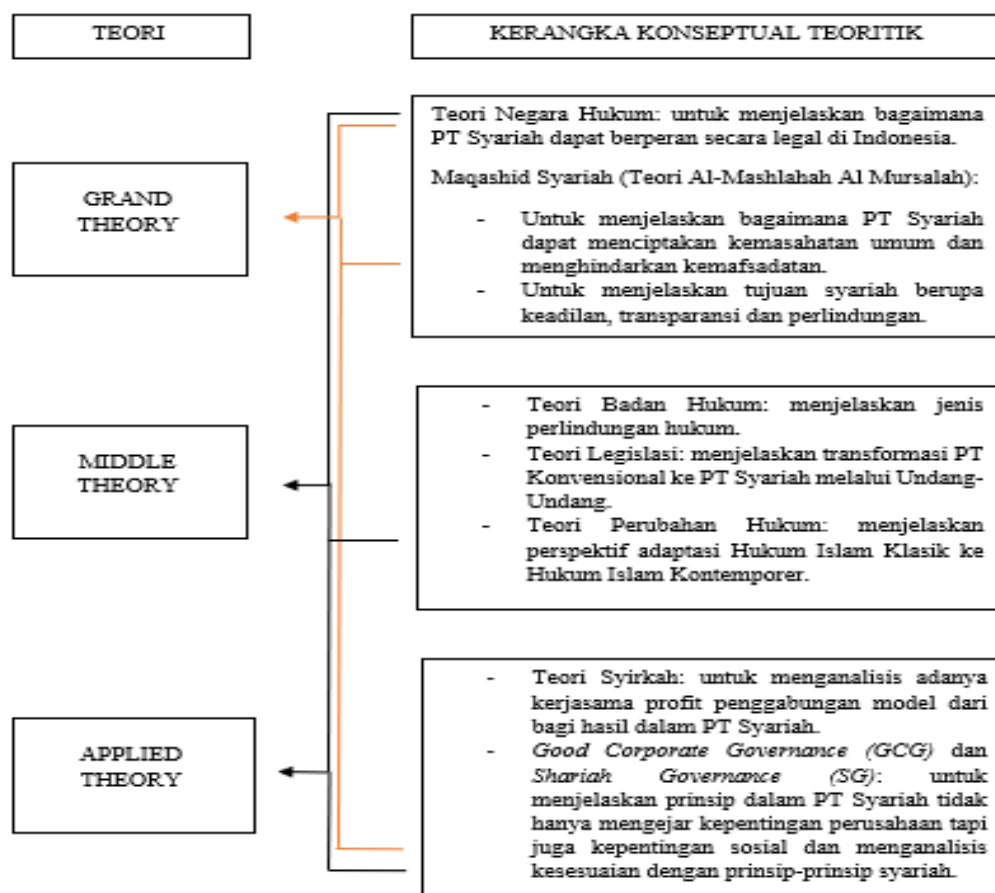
TEORI

KERANGKA KONSEPTUAL TEORITIK

Teori Negara Hukum: untuk menjelaskan bagaimana PT Syariah dapat berperan secara legal di Indonesia.

Maqashid Syariah (Teori Al-Mashlahah Al Mursalah):

- Untuk menjelaskan bagaimana PT Syariah dapat menciptakan kemasahatan umum dan menghindarkan kemafsadatan.
- Untuk menjelaskan tujuan syariah berupa keadilan, transparansi dan perlindungan.

GRAND THEORY

- Teori Badan Hukum: menjelaskan jenis perlindungan hukum.
- Teori Legislasi: menjelaskan transformasi PT Konvensional ke PT Syariah melalui Undang-Undang.
- Teori Perubahan Hukum: menjelaskan perspektif adaptasi Hukum Islam Klasik ke Hukum Islam Kontemporer.

MIDDLE THEORY

- Teori Syirkah: untuk menganalisis adanya kerjasama profit penggabungan model dari bagi hasil dalam PT Syariah.
- *Good Corporate Governance (GCG)* dan *Shariah Governance (SG)*: untuk menjelaskan prinsip dalam PT Syariah tidak hanya mengejar kepentingan perusahaan tapi juga kepentingan sosial dan menganalisis kesesuaian dengan prinsip-prinsip syariah.

APPLIED THEORY